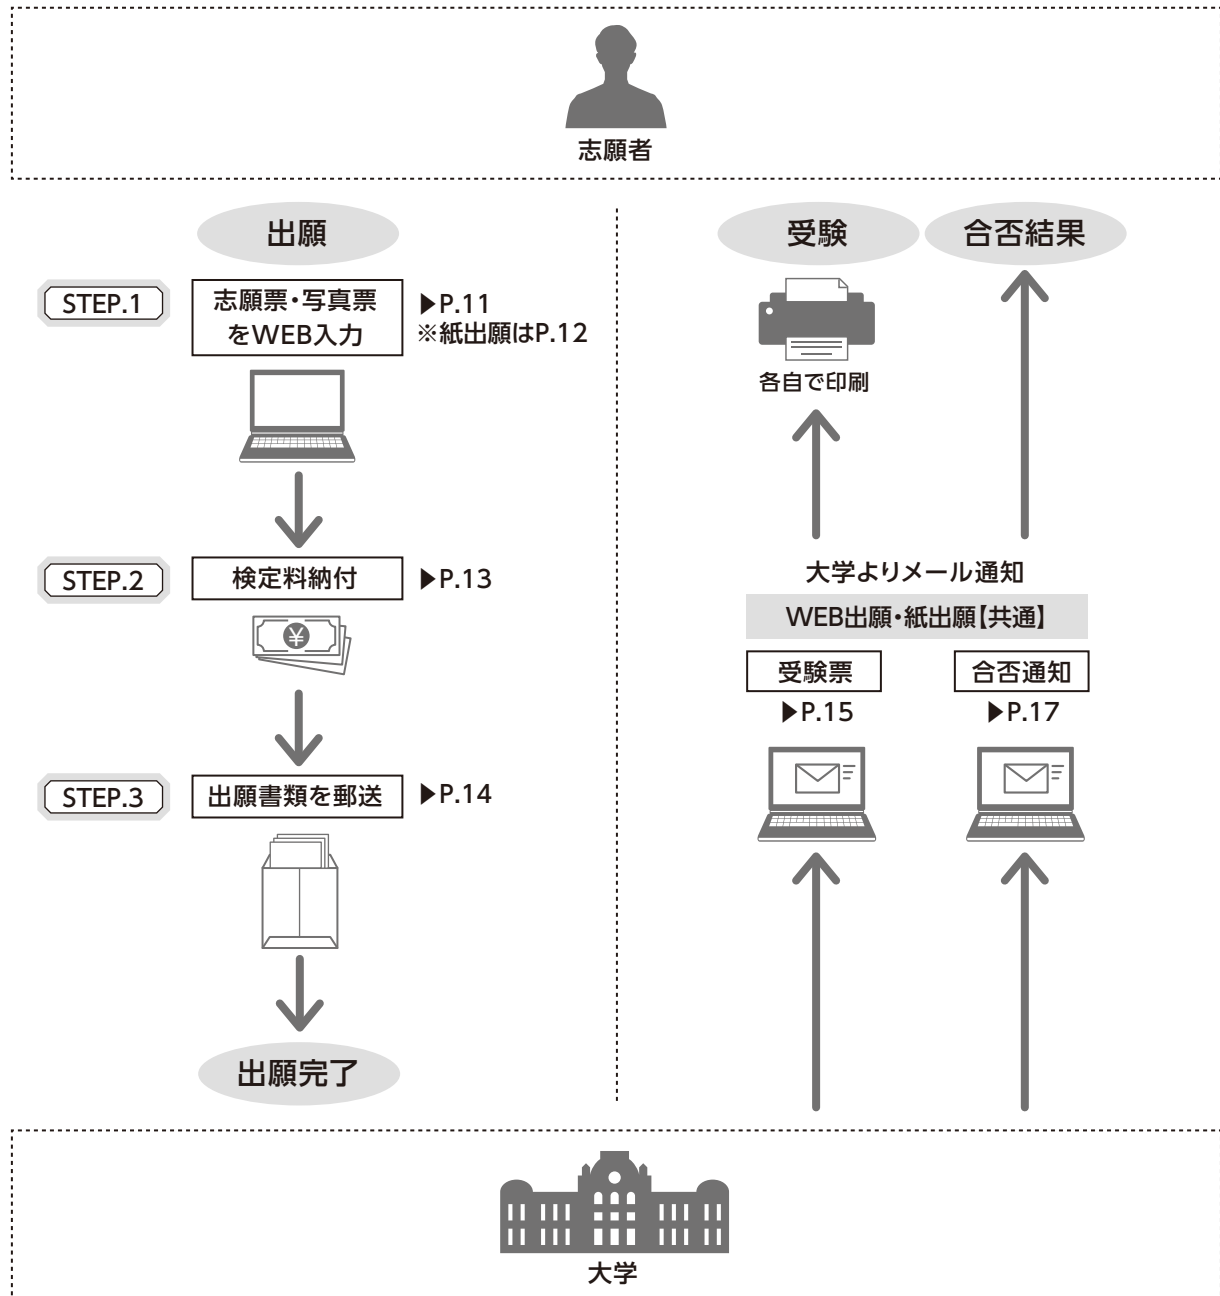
志願者

出願

STEP.1
志願票・写真票をWEB入力
▶P.11
※紙出願はP.12

STEP.2
検定料納付
▶P.13

¥

STEP.3
出願書類を郵送
▶P.14

出願完了

受験
合否結果

各自で印刷

大学よりメール通知
WEB出願・紙出願【共通】
受験票
▶P.15
合否通知
▶P.17

大学